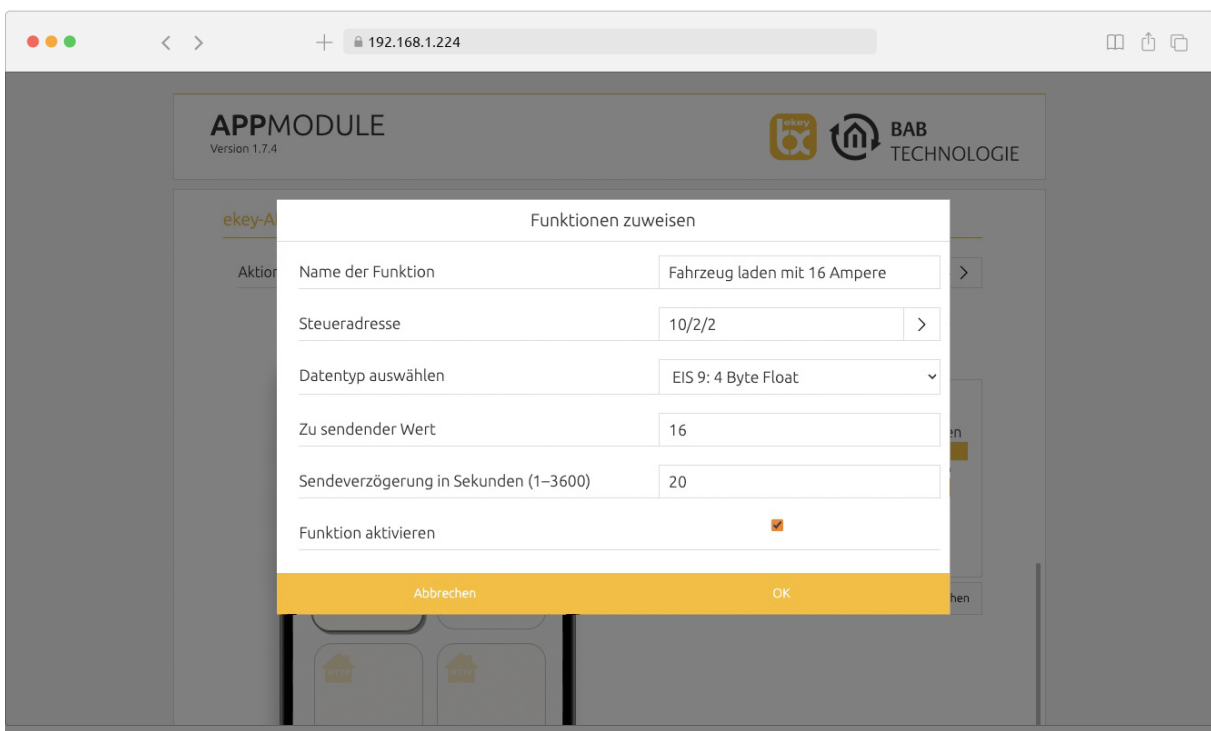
192.168.1.224

APPMODULE
Version 1.7.4

ekey

BAB TECHNOLOGIE

ekey-A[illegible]

Aktio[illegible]

Funktionen zuweisen

Name der Funktion | Fahrzeug laden mit 16 Ampere

Steueradresse | 10/2/2

Datentyp auswählen | EIS 9: 4 Byte Float

Zu sendender Wert | 16

Sendeverzögerung in Sekunden (1–3600) | 20

Funktion aktivieren

Abbrechen

OK

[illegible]en

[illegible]hen